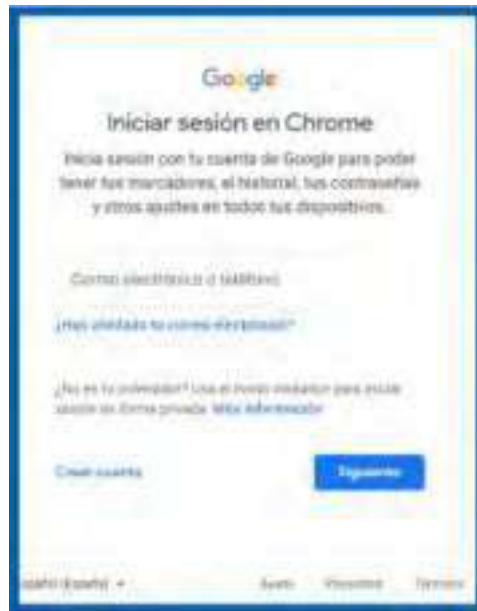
Google

Iniciar sesión en Chrome

Inicia sesión con tu cuenta de Google para poder tener tus marcadores, el historial, tus contraseñas y otros ajustes en todos tus dispositivos.

Correo electrónico o teléfono

¿Has olvidado tu correo electrónico?

¿No es tu ordenador? Usa el modo invitado para iniciar sesión de forma privada. Más información

Crear cuenta

Siguiente

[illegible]pañol (España)

Ayuda

Privacidad

Términos